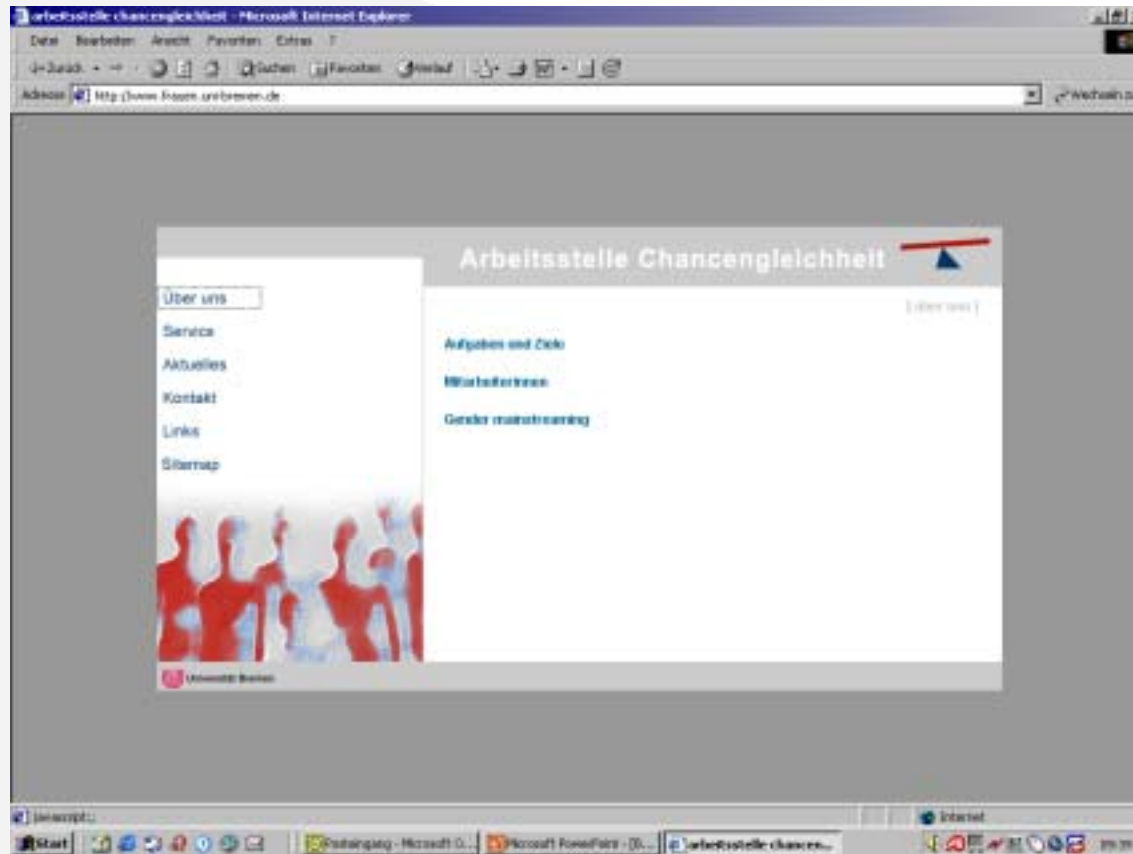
arbeitsstelle chancengleichheit - Microsoft Internet Explorer

Datei Bearbeiten Ansicht Favoriten Extras ?

Zurück Suchen Favoriten Verlauf

Adresse http://www.frauen.uni-bremen.de

Wechseln zu

Arbeitsstelle Chancengleichheit

Über uns
Service
Aktuelles
Kontakt
Links
Sitemap

[ über uns ]

Aufgaben und Ziele

MitarbeiterInnen

Gender mainstreaming

Universität Bremen

javascript:;

Internet

Start

Posteingang - Microsoft O...

Microsoft PowerPoint - [B...

arbeitsstelle chancen...